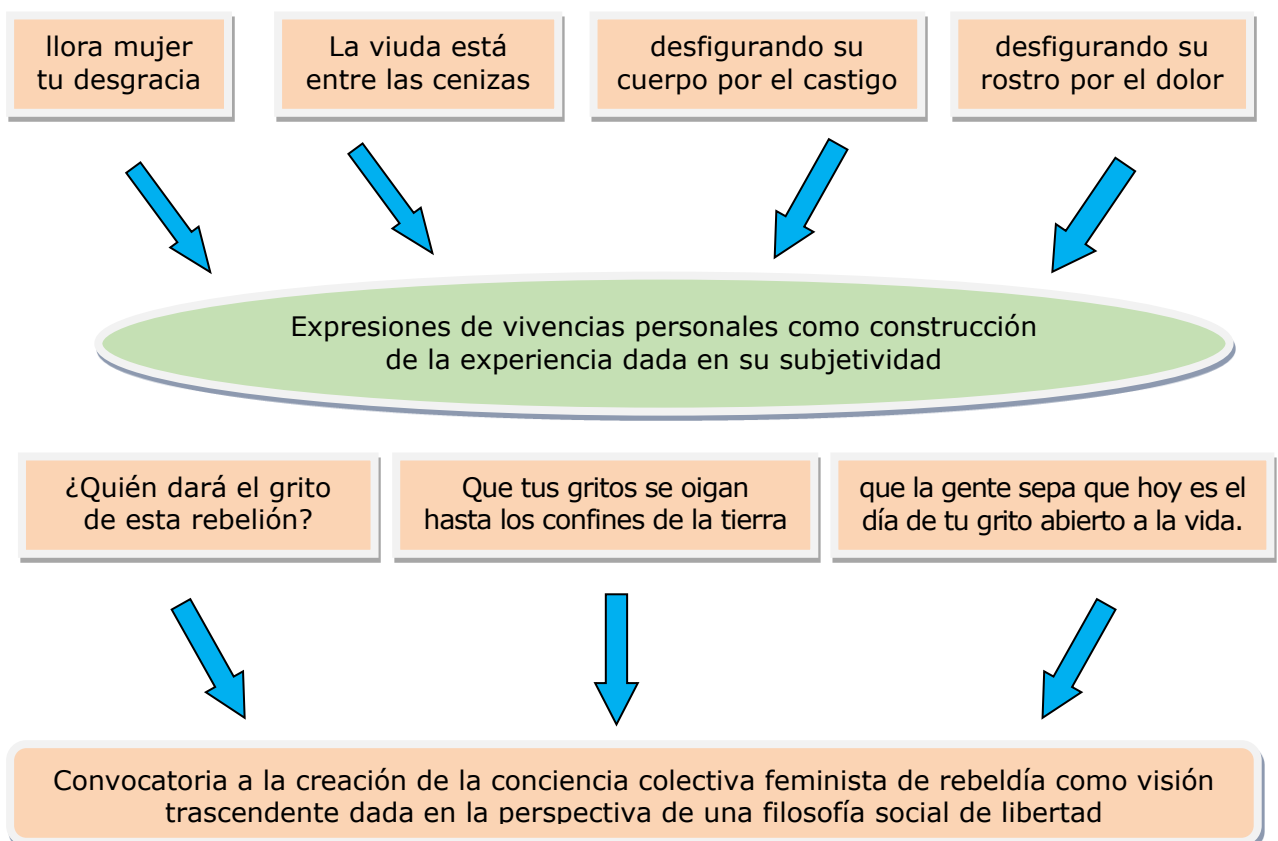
llora mujer tu desgracia

La viuda está entre las cenizas

desfigurando su cuerpo por el castigo

desfigurando su rostro por el dolor

Expresiones de vivencias personales como construcción de la experiencia dada en su subjetividad

¿Quién dará el grito de esta rebelión?

Que tus gritos se oigan hasta los confines de la tierra

que la gente sepa que hoy es el día de tu grito abierto a la vida.

Convocatoria a la creación de la conciencia colectiva feminista de rebeldía como visión trascendente dada en la perspectiva de una filosofía social de libertad